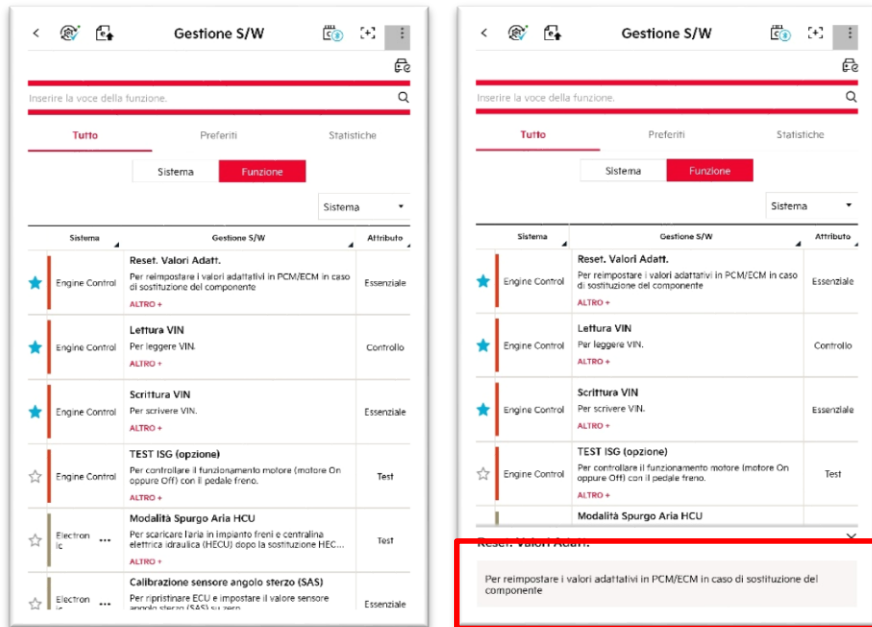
Gestione S/W

Inserire la voce della funzione.

Tutto | Preferiti | Statistiche

Sistema | Funzione

Sistema

| Sistema | Gestione S/W | Attributo |
|---|---|---|
| Engine Control | Reset. Valori Adatt. Per reimpostare i valori adattativi in PCM/ECM in caso di sostituzione del componente ALTRO + | Essenziale |
| Engine Control | Lettura VIN Per leggere VIN. ALTRO + | Controllo |
| Engine Control | Scrittura VIN Per scrivere VIN. ALTRO + | Essenziale |
| Engine Control | TEST ISG (opzione) Per controllare il funzionamento motore (motore On oppure Off) con il pedale freno. ALTRO + | Test |
| Electronic ... | Modalità Spurgo Aria HCU Per scaricare l'aria in impianto freni e centralina elettrica idraulica (HECU) dopo la sostituzione HEC... ALTRO + | Test |
| Electronic ... | Calibrazione sensore angolo sterzo (SAS) Per ripristinare ECU e impostare il valore sensore angolo sterzo (SAS) su zero | Essenziale |

Gestione S/W

Inserire la voce della funzione.

Tutto | Preferiti | Statistiche

Sistema | Funzione

Sistema

| Sistema | Gestione S/W | Attributo |
|---|---|---|
| Engine Control | Reset. Valori Adatt. Per reimpostare i valori adattativi in PCM/ECM in caso di sostituzione del componente ALTRO + | Essenziale |
| Engine Control | Lettura VIN Per leggere VIN. ALTRO + | Controllo |
| Engine Control | Scrittura VIN Per scrivere VIN. ALTRO + | Essenziale |
| Engine Control | TEST ISG (opzione) Per controllare il funzionamento motore (motore On oppure Off) con il pedale freno. ALTRO + | Test |
| | Modalità Spurgo Aria HCU | |

Reset. Valori Adatt.

Per reimpostare i valori adattativi in PCM/ECM in caso di sostituzione del componente